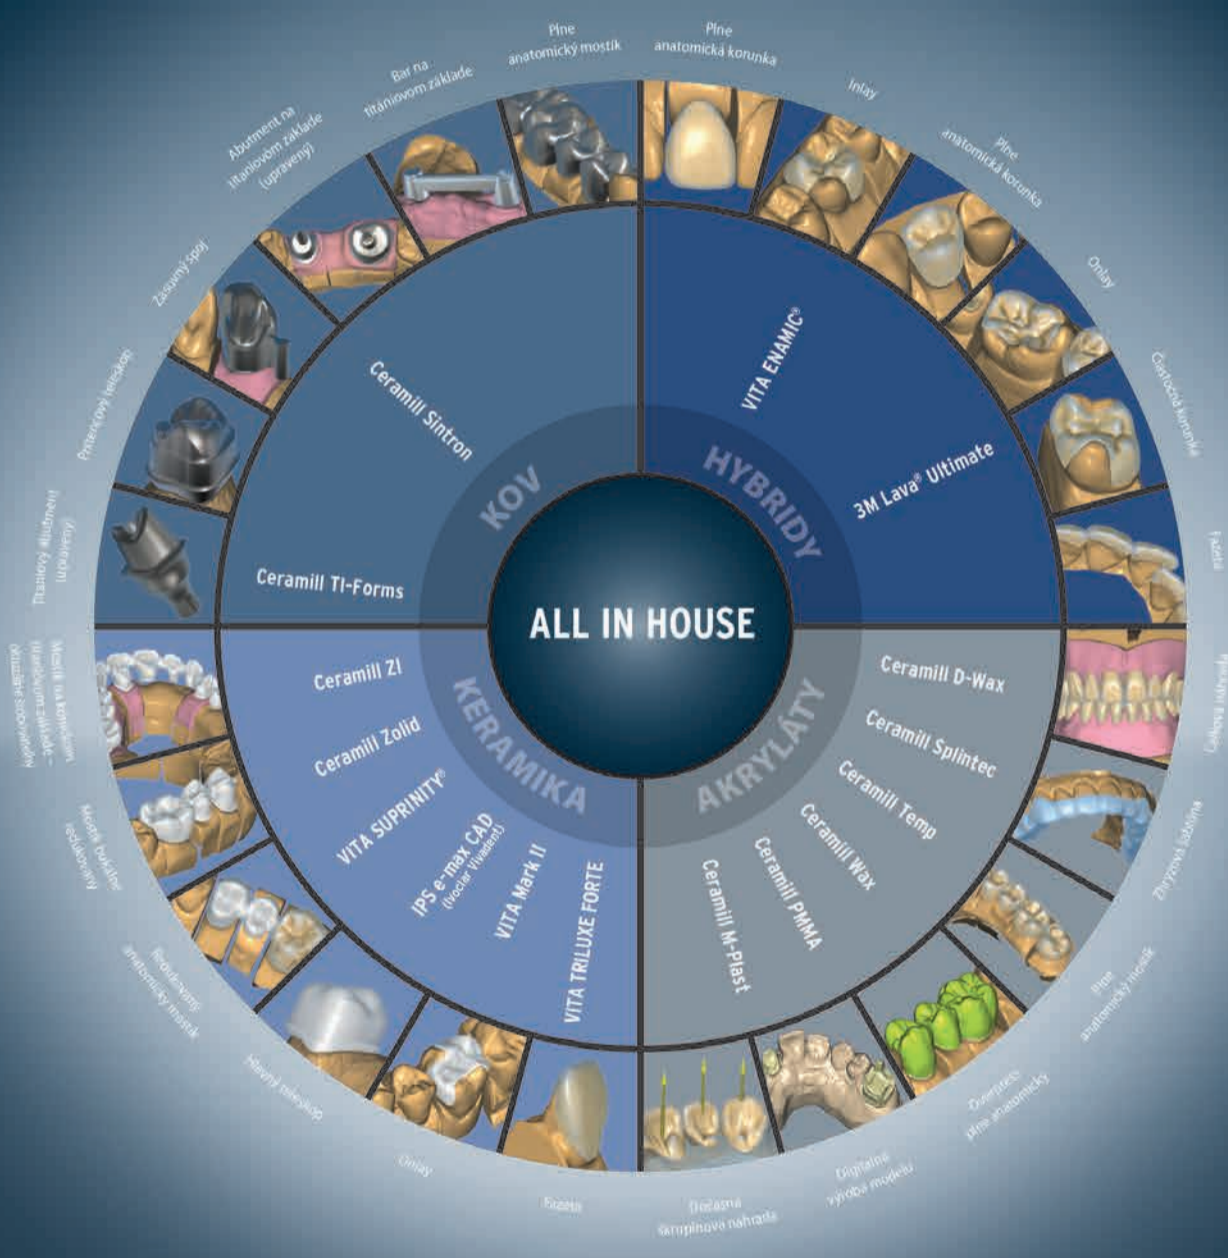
ALL IN HOUSE

KOV

Ceramill Sintron

Ceramill TI-Forms

HYBRIDY

VITA ENAMIC®

3M Lava® Ultimate

KERAMIKA

Ceramill ZI

Ceramill Zolid

VITA SUPRINITY®

IPS e-max CAD (Ivoclar Vivadent)

VITA Mark II

VITA TRILUXE FORTE

AKRYLÁTY

Ceramill D-Wax

Ceramill Splintec

Ceramill Temp

Ceramill Wax

Ceramill PMMA

Ceramill M-Plast

Plne anatomický mostík

Plne anatomická korunka

Inlay

Plne anatomická korunka

Onlay

Čiastočná korunka

Fazeta

Celková náhrada

Zhryzová dlaha

Plne anatomický mostík

Dočasné plne anatomické

Digitálna výroba modelu

Dočasná skrupinová náhrada

Fazeta

Onlay

Hlavný teleskop

Redukovaný anatomický mostík

Mostík bukálne redukovaný

Mostík na kónickom titániovom základe – oddelené štruktúry

Titánový abutment (inlay)

Primárny teleskop

Zásuvný spoj

Abutment na titániovom základe (upravený)

Bar na titániovom základe